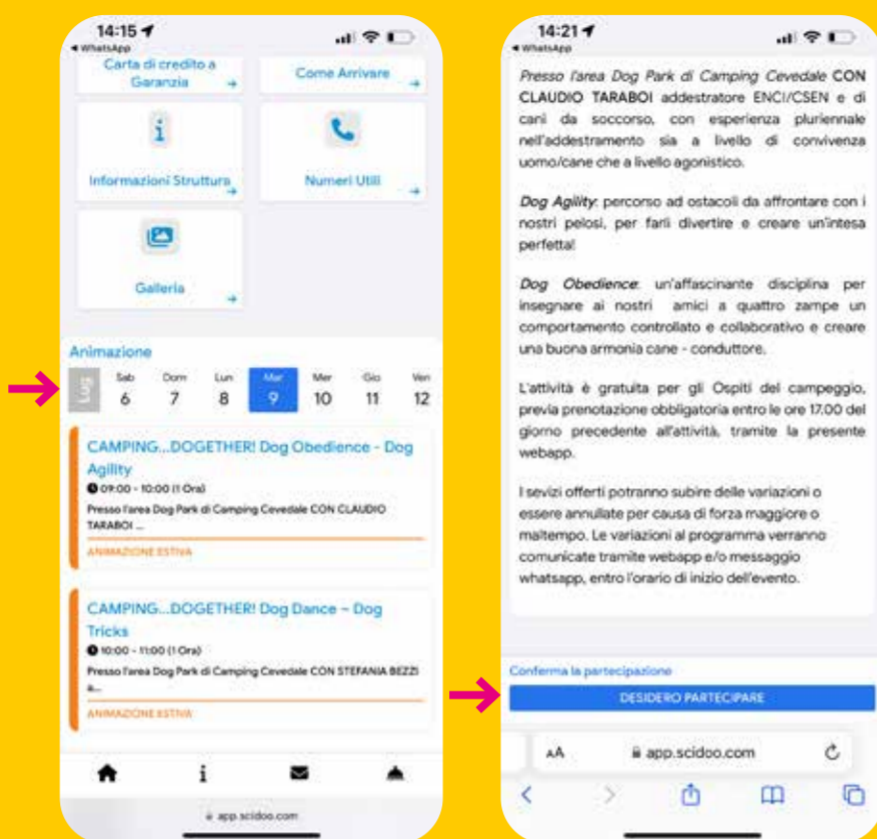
14:15
◂ WhatsApp

Carta di credito a Garanzia

Come Arrivare

Informazioni Struttura

Numeri Utili

Galleria

Animazione

Lug

| Sab | Dom | Lun | Mar | Mer | Gio | Ven |
|---|---|---|---|---|---|---|
| 6 | 7 | 8 | 9 | 10 | 11 | 12 |

CAMPING...DOGETHER! Dog Obedience - Dog Agility
09:00 - 10:00 (1 Ora)
Presso l'area Dog Park di Camping Cevedale CON CLAUDIO TARABOI ...
ANIMAZIONE ESTIVA

CAMPING...DOGETHER! Dog Dance – Dog Tricks
10:00 - 11:00 (1 Ora)
Presso l'area Dog Park di Camping Cevedale CON STEFANIA BEZZI a...
ANIMAZIONE ESTIVA

app.scidoo.com

14:21
◂ WhatsApp

Presso l'area Dog Park di Camping Cevedale CON CLAUDIO TARABOI addestratore ENCI/CSEN e di cani da soccorso, con esperienza pluriennale nell'addestramento sia a livello di convivenza uomo/cane che a livello agonistico.

Dog Agility: percorso ad ostacoli da affrontare con i nostri pelosi, per farli divertire e creare un'intesa perfetta!

Dog Obedience: un'affascinante disciplina per insegnare ai nostri amici a quattro zampe un comportamento controllato e collaborativo e creare una buona armonia cane - conduttore.

L'attività è gratuita per gli Ospiti del campeggio, previa prenotazione obbligatoria entro le ore 17.00 del giorno precedente all'attività, tramite la presente webapp.

I sevizi offerti potranno subire delle variazioni o essere annullate per causa di forza maggiore o maltempo. Le variazioni al programma verranno comunicate tramite webapp e/o messaggio whatsapp, entro l'orario di inizio dell'evento.

Conferma la partecipazione

DESIDERO PARTECIPARE

AA app.scidoo.com